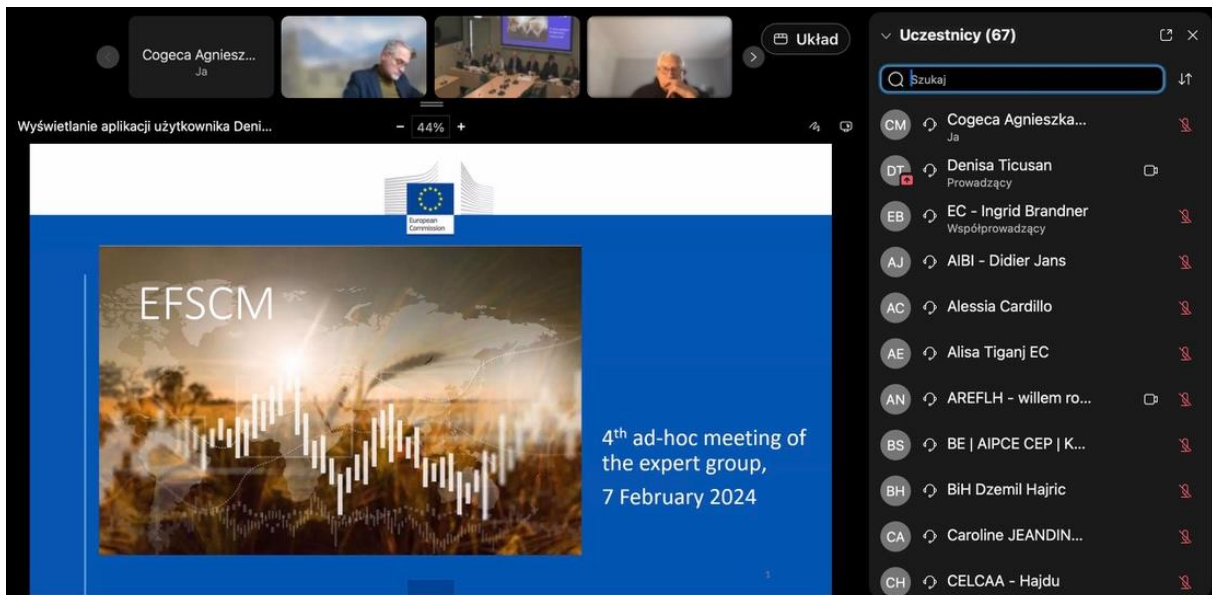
Cogeca Agniesz...
Ja

Układ

Wyświetlanie aplikacji użytkownika Deni...

44%

European Commission

EFSCM

4$^{th}$ ad-hoc meeting of the expert group,
7 February 2024

Uczestnicy (67)

Szukaj

CM Cogeca Agnieszka...
Ja

DT Denisa Ticusan
Prowadzący

EB EC - Ingrid Brandner
Współprowadzący

AJ AIBI - Didier Jans

AC Alessia Cardillo

AE Alisa Tiganj EC

AN AREFLH - willem ro...

BS BE | AIPCE CEP | K...

BH BiH Dzemil Hajric

CA Caroline JEANDIN...

CH CELCAA - Hajdu